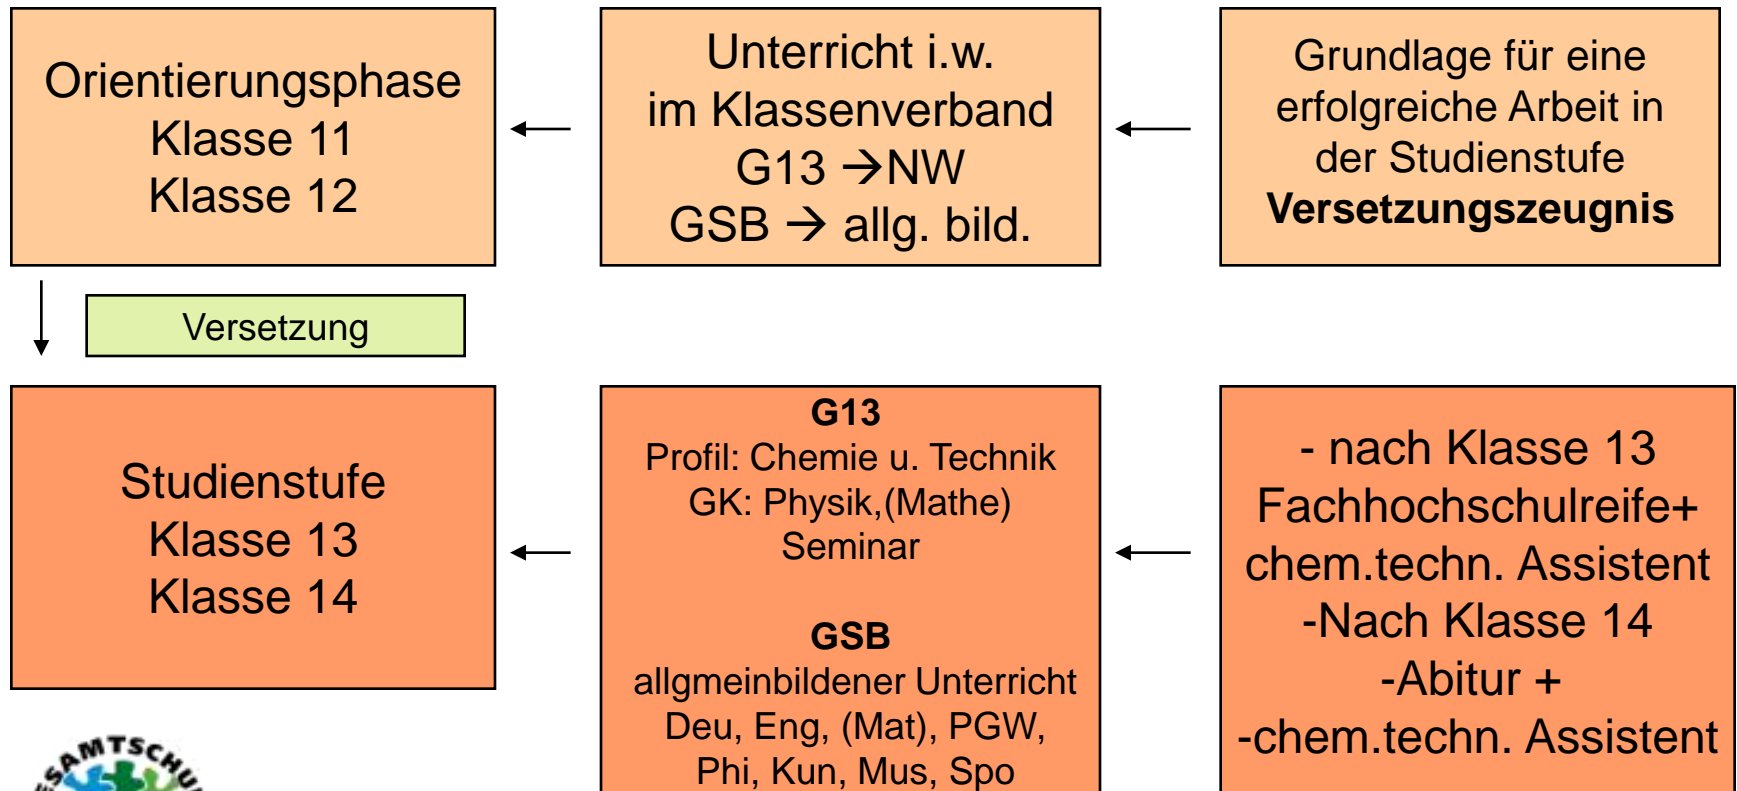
Orientierungsphase
Klasse 11
Klasse 12

Unterricht i.w.
im Klassenverband
G13 →NW
GSB → allg. bild.

Grundlage für eine erfolgreiche Arbeit in der Studienstufe
**Versetzungszeugnis**

Versetzung

Studienstufe
Klasse 13
Klasse 14

**G13**
Profil: Chemie u. Technik
GK: Physik,(Mathe)
Seminar

**GSB**
allgmeinbildener Unterricht
Deu, Eng, (Mat), PGW,
Phi, Kun, Mus, Spo

- nach Klasse 13
Fachhochschulreife+
chem.techn. Assistent
-Nach Klasse 14
-Abitur +
-chem.techn. Assistent

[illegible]AMTSCHU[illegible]